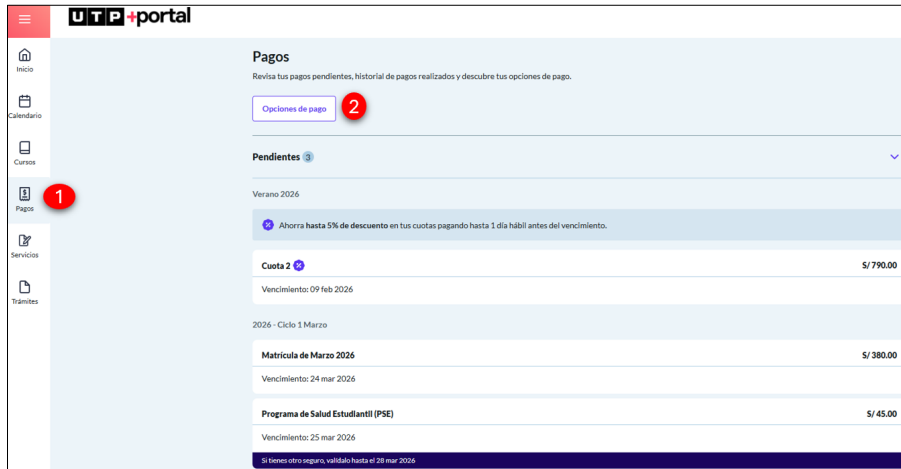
UTP +portal

Inicio
Calendario
Cursos
Pagos
Servicios
Trámites

1

Pagos
Revisa tus pagos pendientes, historial de pagos realizados y descubre tus opciones de pago.

Opciones de pago 2

Pendientes 3

Verano 2026

Ahorra **hasta 5% de descuento** en tus cuotas pagando hasta 1 día hábil antes del vencimiento.

Cuota 2 S/ 790.00
Vencimiento: 09 feb 2026

2026 - Ciclo 1 Marzo

Matrícula de Marzo 2026 S/ 380.00
Vencimiento: 24 mar 2026

Programa de Salud Estudiantil (PSE) S/ 45.00
Vencimiento: 25 mar 2026
Si tienes otro seguro, validalo hasta el 28 mar 2026